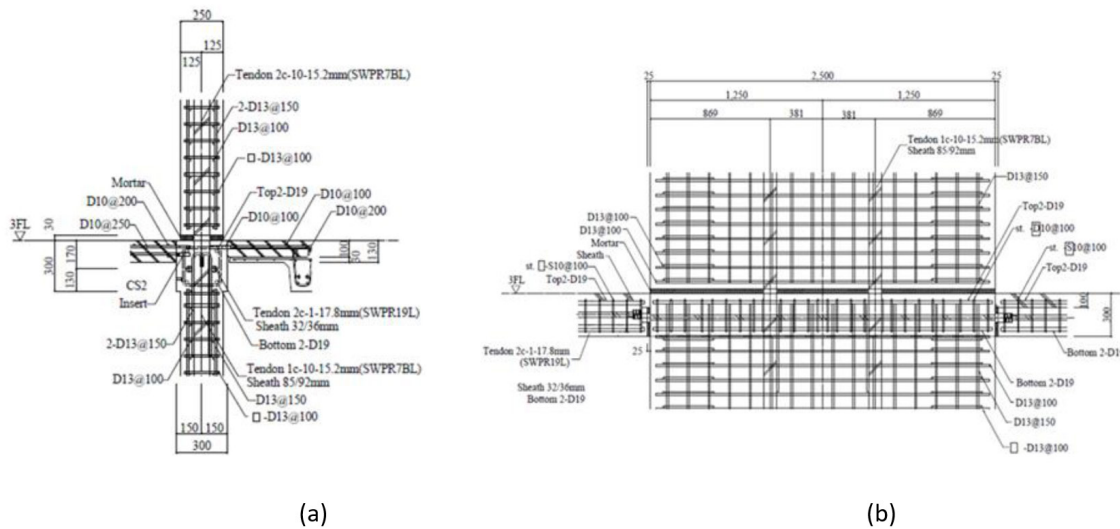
250
125
125
Tendon 2c-10-15.2mm(SWPR7BL)
2-D13@150
D13@100
□-D13@100
Mortar
D10@200
Top2-D19
D10@100
3FL
30
D10@250
D10@100
D10@200
300
170
130
CS2
Insert
100
30
130
Tendon 2c-1-17.8mm(SWPR19L)
Sheath 32/36mm
Bottom 2-D19
2-D13@150
Tendon 1c-10-15.2mm(SWPR7BL)
D13@100
Sheath 85/92mm
D13@150
□-D13@100
150
150
300

(a)

25
2,500
25
1,250
1,250
869
381
381
869
Tendon 1c-10-15.2mm(SWPR7BL)
Sheath 85/92mm
D13@150
D13@100
D13@100
Mortar
Sheath
Top2-D19
st. □-D10@100
st. □-S10@100
st. □-S10@100
3FL
Top2-D19
Top2-D19
100
300
25
Tendon 2c-1-17.8mm (SWPR19L)
Sheath 32/36mm
Bottom 2-D19
Bottom 2-D1
Bottom 2-D19
D13@100
D13@150
□ -D13@100

(b)